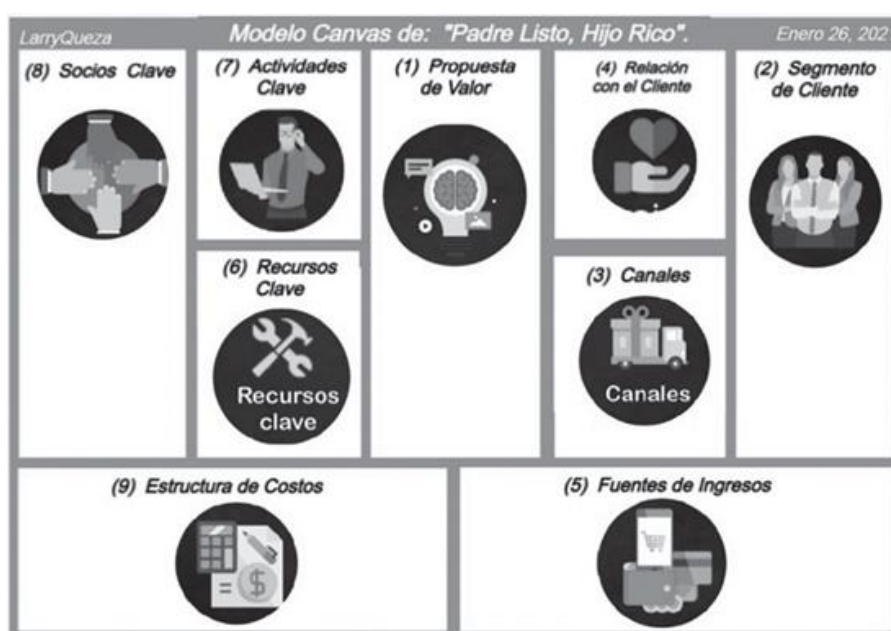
LarryQueza

Modelo Canvas de: "Padre Listo, Hijo Rico".

Enero 26, 202

(8) Socios Clave

(7) Actividades Clave

(1) Propuesta de Valor

(4) Relación con el Cliente

(2) Segmento de Cliente

(6) Recursos Clave

Recursos clave

(3) Canales

Canales

(9) Estructura de Costos

(5) Fuentes de Ingresos